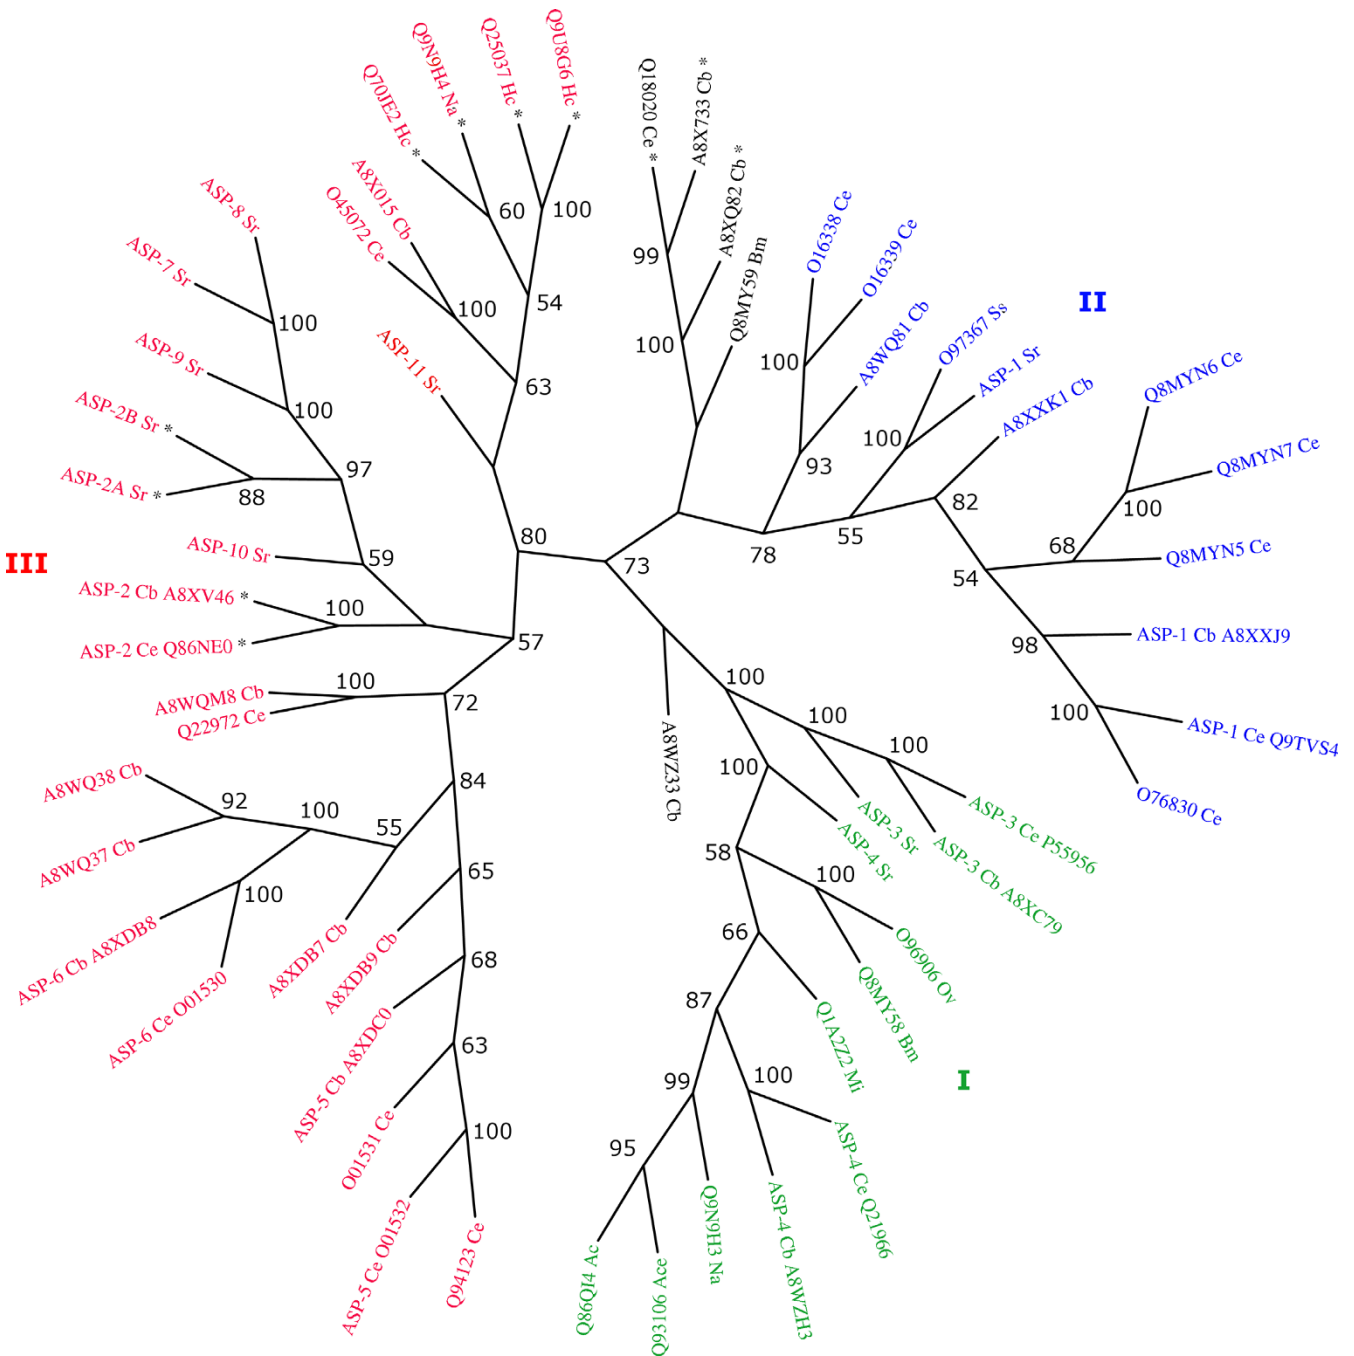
III

II

I

ASP-8 Sr
ASP-7 Sr
100
ASP-9 Sr
100
ASP-2B Sr *
ASP-2A Sr *
88
97
ASP-10 Sr
59
ASP-2 Cb A8XV46 *
100
ASP-2 Ce Q86NE0 *
57
A8WQM8 Cb
100
Q22972 Ce
72
A8WQ38 Cb
92
A8WQ37 Cb
100
55
ASP-6 Cb A8XDB8
100
ASP-6 Ce O01530
A8XDB7 Cb
84
A8XDB9 Cb
65
ASP-5 Cb A8XDC0
68
O01531 Ce
63
ASP-5 Ce O01532
100
Q94123 Ce

Q70JE2 Hc *
Q9N9H4 Na *
Q25037 Hc *
Q9U8G6 Hc *
60
100
A8X015 Cb
O45072 Ce
100
54
63
ASP-11 Sr
80
73

Q18020 Ce *
A8X733 Cb *
A8XQ82 Cb *
99
Q8MY59 Bm
100
O16338 Ce
O16339 Ce
100
A8WQ81 Cb
93
O97367 Ss
ASP-1 Sr
100
A8XXK1 Cb
78
55
82
Q8MYN6 Ce
Q8MYN7 Ce
100
68
Q8MYN5 Ce
54
ASP-1 Cb A8XXJ9
98
100
ASP-1 Ce Q9TVS4
O76830 Ce

A8WZ33 Cb
100
100
100
ASP-3 Ce P55956
ASP-3 Cb A8XC79
ASP-3 Sr
ASP-4 Sr
100
58
100
O96906 Ov
Q8MY58 Bm
66
Q1A2Z2 Mi
87
100
ASP-4 Ce Q21966
ASP-4 Cb A8WZH3
99
Q9N9H3 Na
95
Q86QI4 Ac
Q93106 Ace